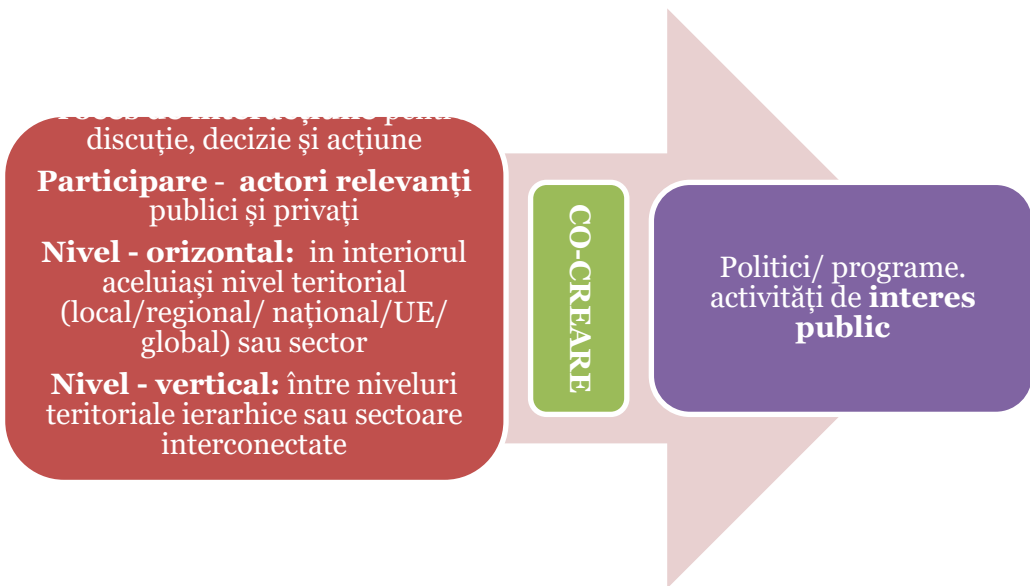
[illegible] discuție, decizie și acțiune

**Participare - actori relevanți** publici și privați

**Nivel - orizontal:** in interiorul aceluiași nivel teritorial (local/regional/ național/UE/ global) sau sector

**Nivel - vertical:** între niveluri teritoriale ierarhice sau sectoare interconectate

**CO-CREARE**

Politici/ programe. activități de **interes public**